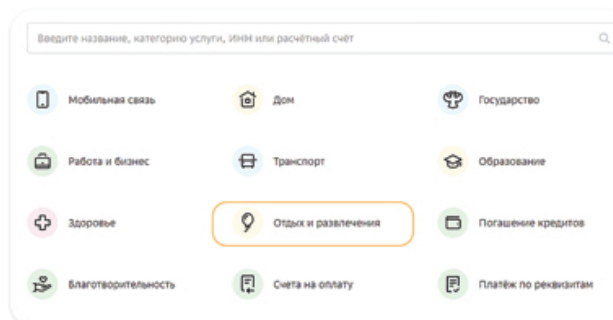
Введите название, категорию услуги, ИНН или расчётный счёт

Мобильная связь

Дом

Государство

Работа и бизнес

Транспорт

Образование

Здоровье

Отдых и развлечения

Погашение кредитов

Благотворительность

Счета на оплату

Платёж по реквизитам